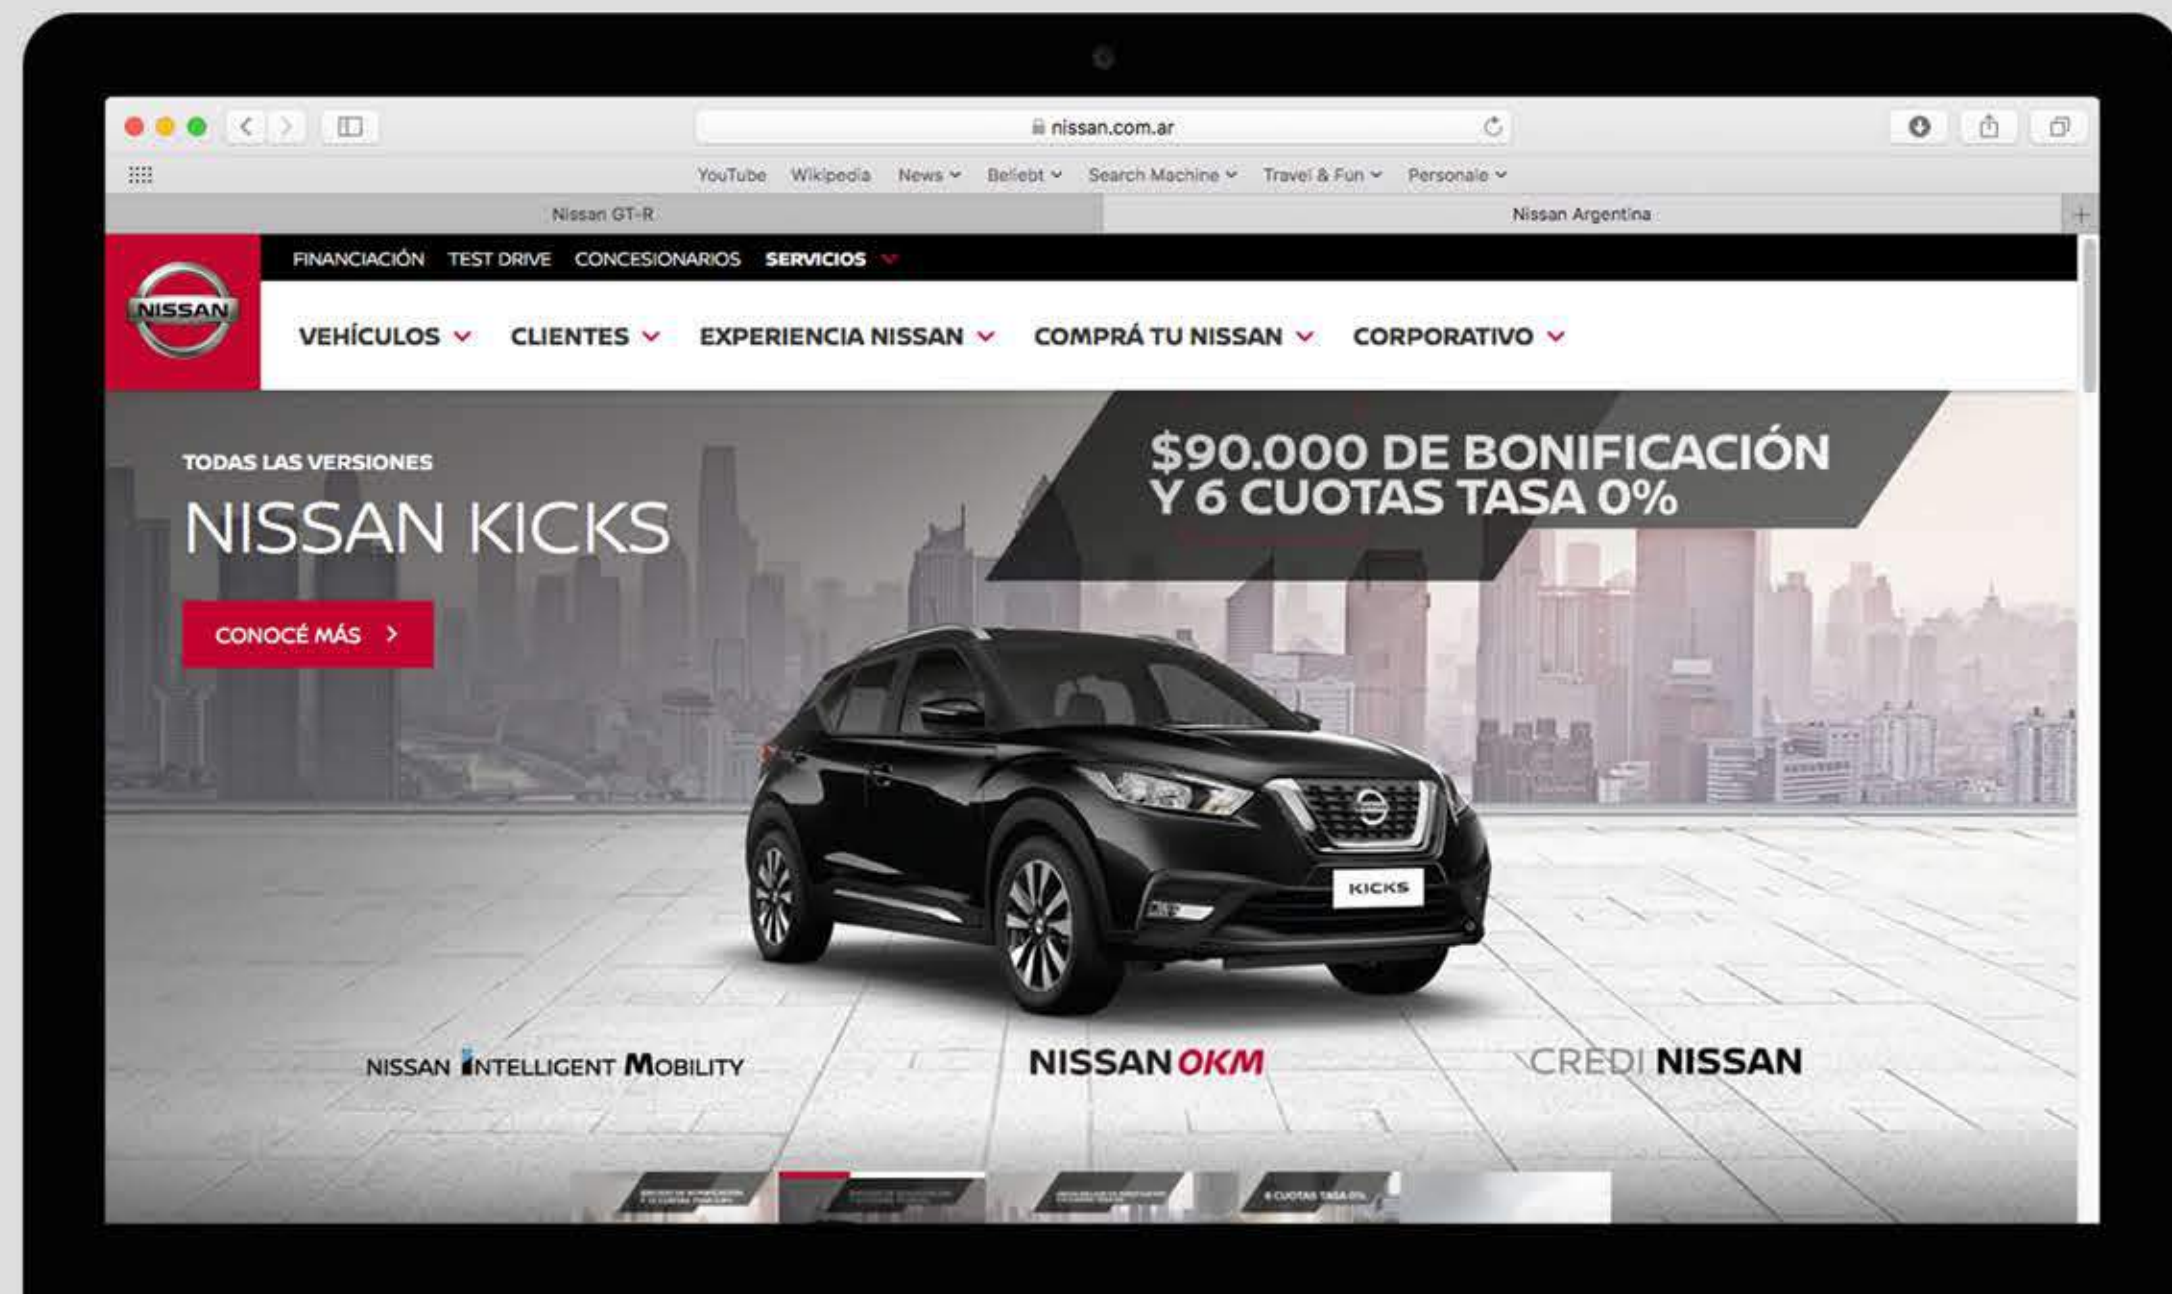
nissan.com.ar

YouTube Wikipedia News Beliebt Search Machine Travel & Fun Personale

Nissan GT-R

Nissan Argentina

NISSAN

FINANCIACIÓN TEST DRIVE CONCESIONARIOS SERVICIOS

VEHÍCULOS CLIENTES EXPERIENCIA NISSAN COMPRÁ TU NISSAN CORPORATIVO

TODAS LAS VERSIONES

NISSAN KICKS

CONOCÉ MÁS >

$90.000 DE BONIFICACIÓN Y 6 CUOTAS TASA 0%

KICKS

NISSAN INTELLIGENT MOBILITY

NISSAN OKM

CREDI NISSAN

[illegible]

6 CUOTAS TASA 0%